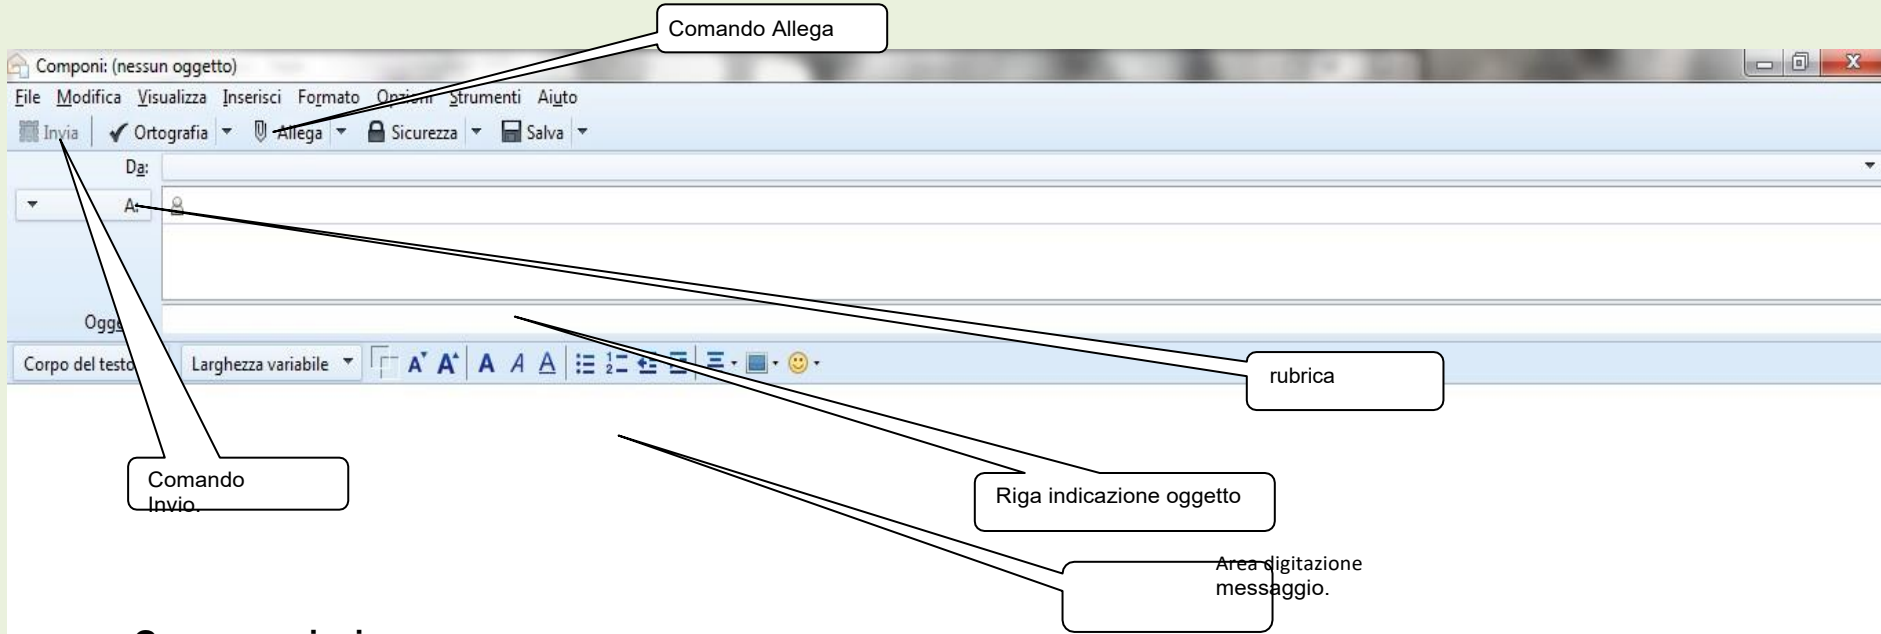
Comando Allega

Componi: (nessun oggetto)

File Modifica Visualizza Inserisci Formato Opzioni Strumenti Aiuto

Invia Ortografia Allega Sicurezza Salva

Da:

A:

Oggetto

Corpo del testo Larghezza variabile

rubrica

Comando Invio.

Riga indicazione oggetto

Area digitazione messaggio.

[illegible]